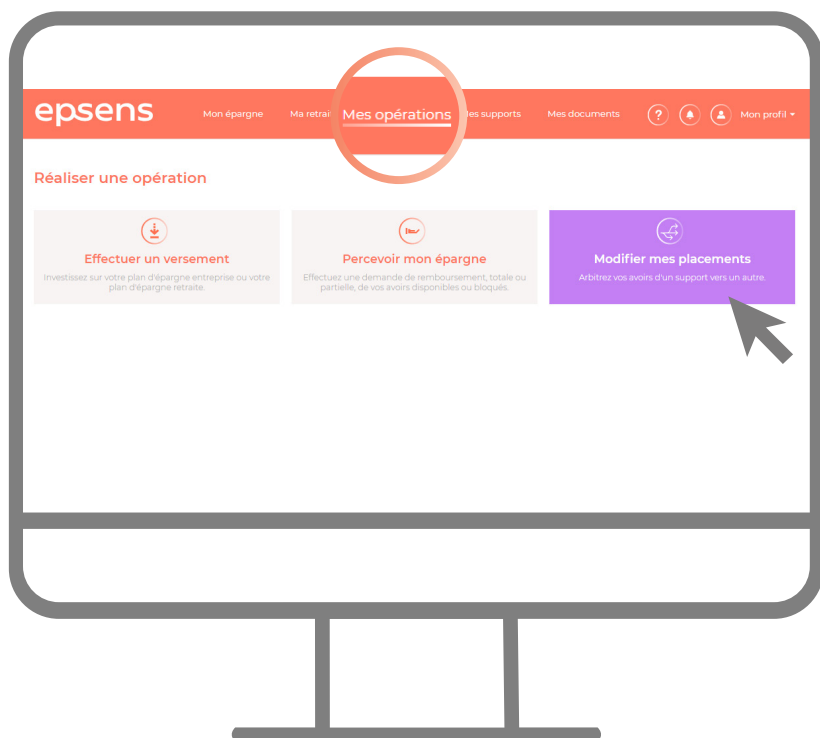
epsens

Mon épargne Ma retrai Mes opérations les supports Mes documents ? Mon profil

Réaliser une opération

Effectuer un versement
Investissez sur votre plan d'épargne entreprise ou votre plan d'épargne retraite.

Percevoir mon épargne
Effectuez une demande de remboursement, totale ou partielle, de vos avoirs disponibles ou bloqués.

Modifier mes placements
Arbitrez vos avoirs d'un support vers un autre.